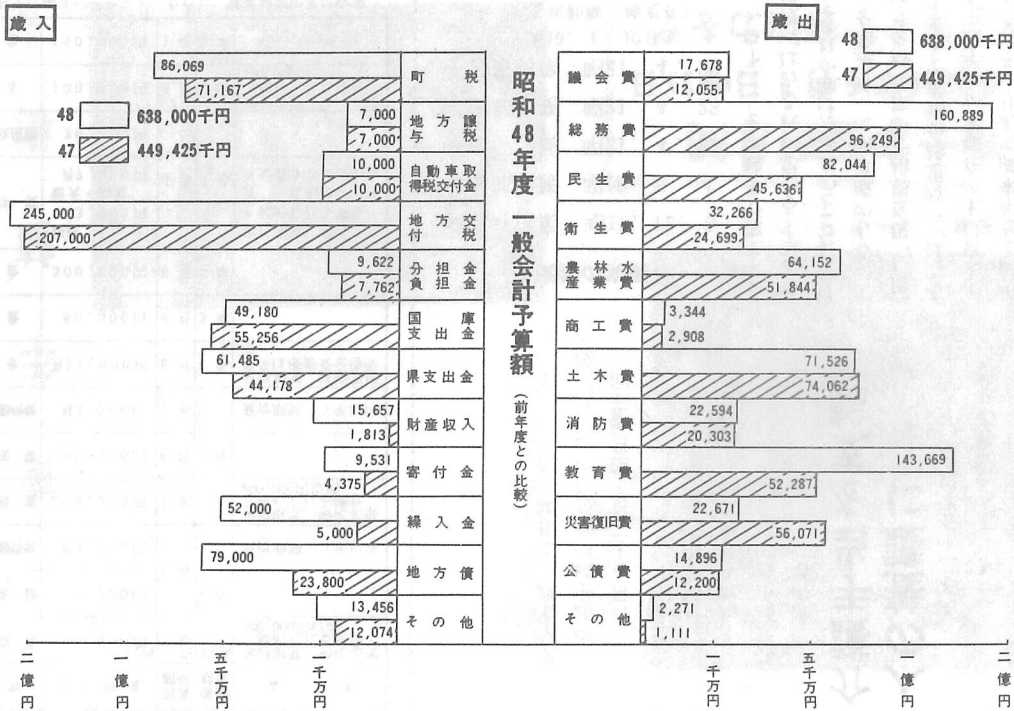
歳入

48 638,000千円
47 449,425千円

| 48 | 47 | 歳入 |
|---|---|---|
| 86,069 | 71,167 | 町税 |
| 7,000 | 7,000 | 地方譲与税 |
| 10,000 | 10,000 | 自動車取得税交付金 |
| 245,000 | 207,000 | 地方交付税 |
| 9,622 | 7,762 | 分担金負担金 |
| 49,180 | 55,256 | 国庫支出金 |
| 61,485 | 44,178 | 県支出金 |
| 15,657 | 1,813 | 財産収入 |
| 9,531 | 4,375 | 寄付金 |
| 52,000 | 5,000 | 繰入金 |
| 79,000 | 23,800 | 地方債 |
| 13,456 | 12,074 | その他 |

二億円 一億円 五千万円 一千万円

昭和48年度一般会計予算額
(前年度との比較)

歳出

48 638,000千円
47 449,425千円

| 歳出 | 48 | 47 |
|---|---|---|
| 議会費 | 17,678 | 12,055 |
| 総務費 | 160,889 | 96,249 |
| 民生費 | 82,044 | 45,636 |
| 衛生費 | 32,266 | 24,699 |
| 農林水産業費 | 64,152 | 51,844 |
| 商工費 | 3,344 | 2,908 |
| 土木費 | 71,526 | 74,062 |
| 消防費 | 22,594 | 20,303 |
| 教育費 | 143,669 | 52,287 |
| 災害復旧費 | 22,671 | 56,071 |
| 公債費 | 14,896 | 12,200 |
| その他 | 2,271 | 1,111 |

一千万円 五千万円 一億円 二億円